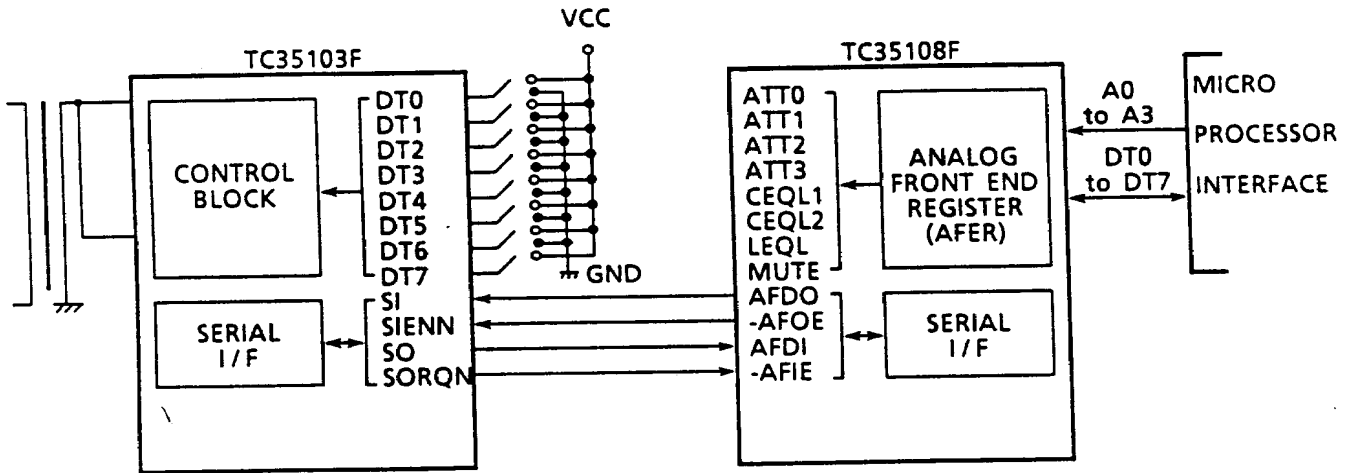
VCC

TC35103F

CONTROL BLOCK

DT0
DT1
DT2
DT3
DT4
DT5
DT6
DT7

GND

SERIAL I/F

SI
SIENN
SO
SORQN

TC35108F

ATT0
ATT1
ATT2
ATT3
CEQL1
CEQL2
LEQL
MUTE

ANALOG FRONT END REGISTER (AFER)

AFDO
-AFOE
AFDI
-AFIE

SERIAL I/F

A0 to A3

DT0 to DT7

MICRO PROCESSOR INTERFACE